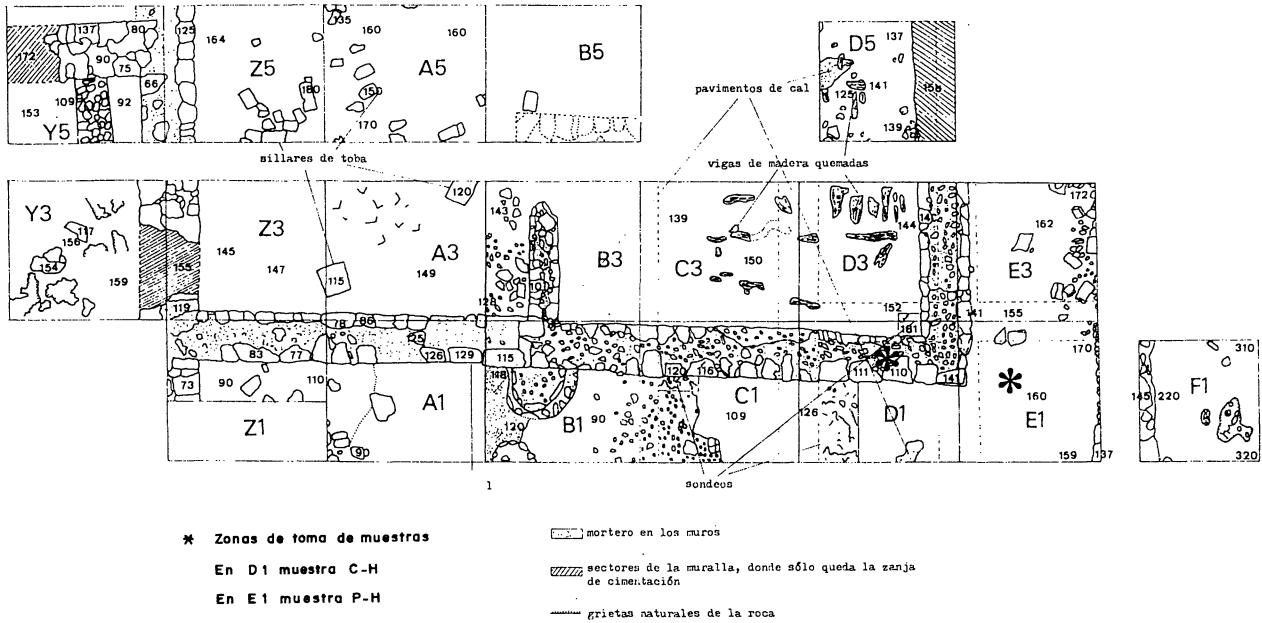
137
80
172
90
75
66
153
109
92
Y5
125
164
Z5
180
135
160
160
A5
150
170
B5
pavimentos de cal
D5
137
141
125
159
139
sillares de toba
vigas de madera quemadas
Y3
117
156
154
159
155
Z3
145
147
115
120
A3
149
143
B3
128
139
C3
150
D3
144
14
152
172
162
E3
119
78
66
25
83
77
126
129
115
161
141
155
141
170
73
90
110
118
120
116
111
110
Z1
A1
9
120
B1
90
C1
109
126
D1
*
160
E1
159
137
145
220
310
F1
320
1
sondeos

* Zonas de toma de muestras
En D1 muestra C-H
En E1 muestra P-H

mortero en los muros
sectores de la muralla, donde sólo queda la zanja de cimentación
grietas naturales de la roca